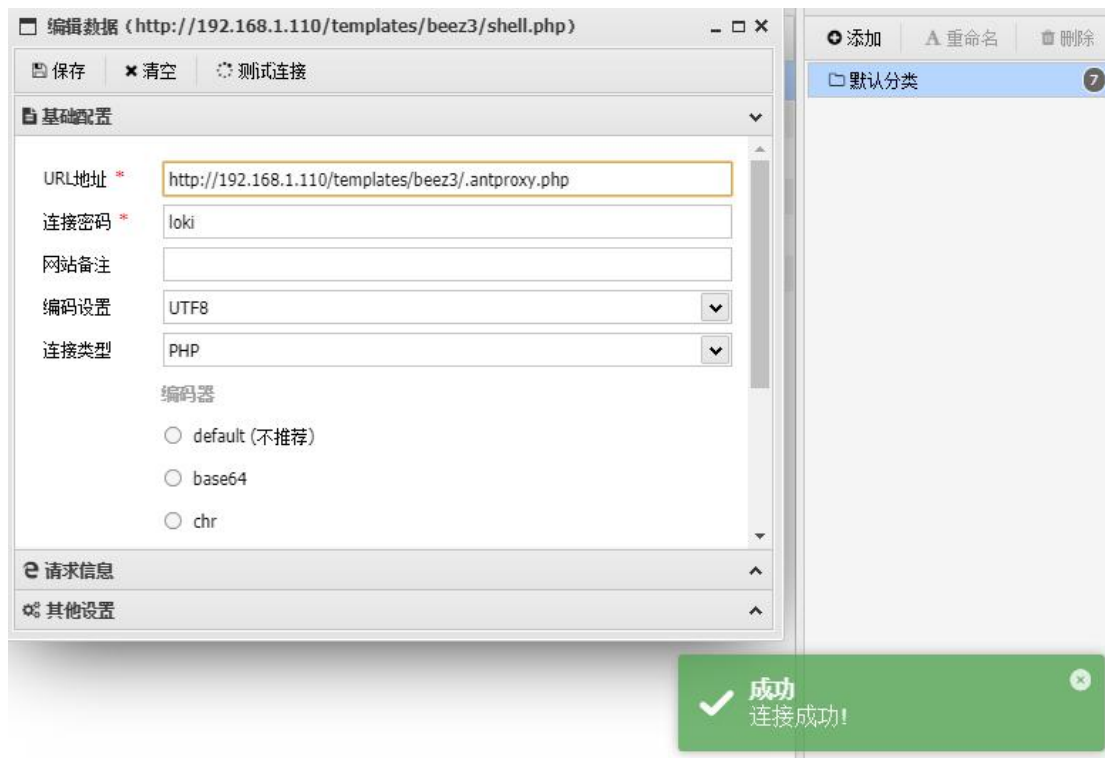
编辑数据 (http://192.168.1.110/templates/beez3/shell.php)

保存 清空 测试连接

基础配置

URL地址 * http://192.168.1.110/templates/beez3/.antproxy.php

连接密码 * loki

网站备注

编码设置 UTF8

连接类型 PHP

编码器

default (不推荐)

base64

chr

请求信息

其他设置

添加 重命名 删除

默认分类 7

成功
连接成功!